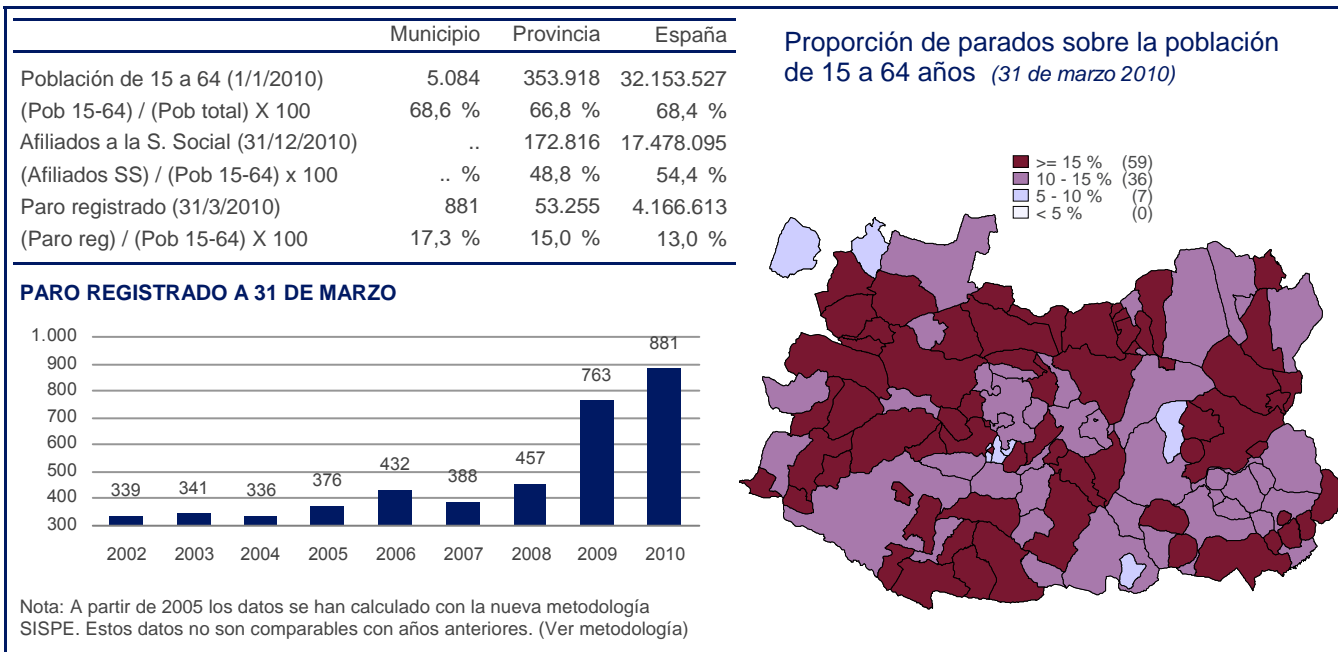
| | Municipio | Provincia | España |
|---|---|---|---|
| Población de 15 a 64 (1/1/2010) | 5.084 | 353.918 | 32.153.527 |
| (Pob 15-64) / (Pob total) X 100 | 68,6 % | 66,8 % | 68,4 % |
| Afiliados a la S. Social (31/12/2010) | .. | 172.816 | 17.478.095 |
| (Afiliados SS) / (Pob 15-64) x 100 | .. % | 48,8 % | 54,4 % |
| Paro registrado (31/3/2010) | 881 | 53.255 | 4.166.613 |
| (Paro reg) / (Pob 15-64) X 100 | 17,3 % | 15,0 % | 13,0 % |

PARO REGISTRADO A 31 DE MARZO

1.000
900
800
700
600
500
400
300

339 341 336 376 432 388 457 763 881

2002 2003 2004 2005 2006 2007 2008 2009 2010

Nota: A partir de 2005 los datos se han calculado con la nueva metodología SISPE. Estos datos no son comparables con años anteriores. (Ver metodología)

Proporción de parados sobre la población de 15 a 64 años (31 de marzo 2010)

>= 15 % (59)
10 - 15 % (36)
5 - 10 % (7)
< 5 % (0)